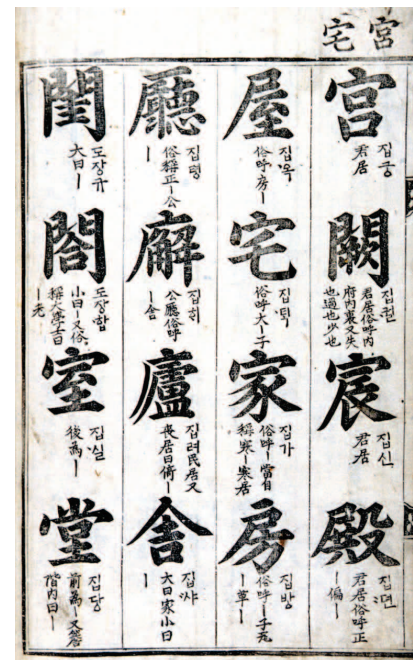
宮宅

宮 집궁 君居
闕 집궐 君居俗呼內府內裏又夾也過也少也
宸 집신 君居
殿 집뎐 君居俗呼正 ─ 偏 ─

屋 집옥 俗呼房 ─
宅 집턱 俗呼大 ─ 子
家 집가 俗呼 ─ 當自稱 ─ 寒居
房 집방 俗呼 ─ 子亢 ─ 革 ─

廳 집텽 俗稱正 ─ 公 ─
廨 집힋 公廳俗呼 ─ 舍
廬 집려 民居又長居日倚 ─
舍 집샤 大曰家小曰 ─

閨 도장규 大曰 ─
閤 도장합 小曰 ─ 又後稱 ─ 亦曰 ─ 房 ─
室 집실 後為 ─
堂 집당 前為 ─ 又齋館內曰 ─